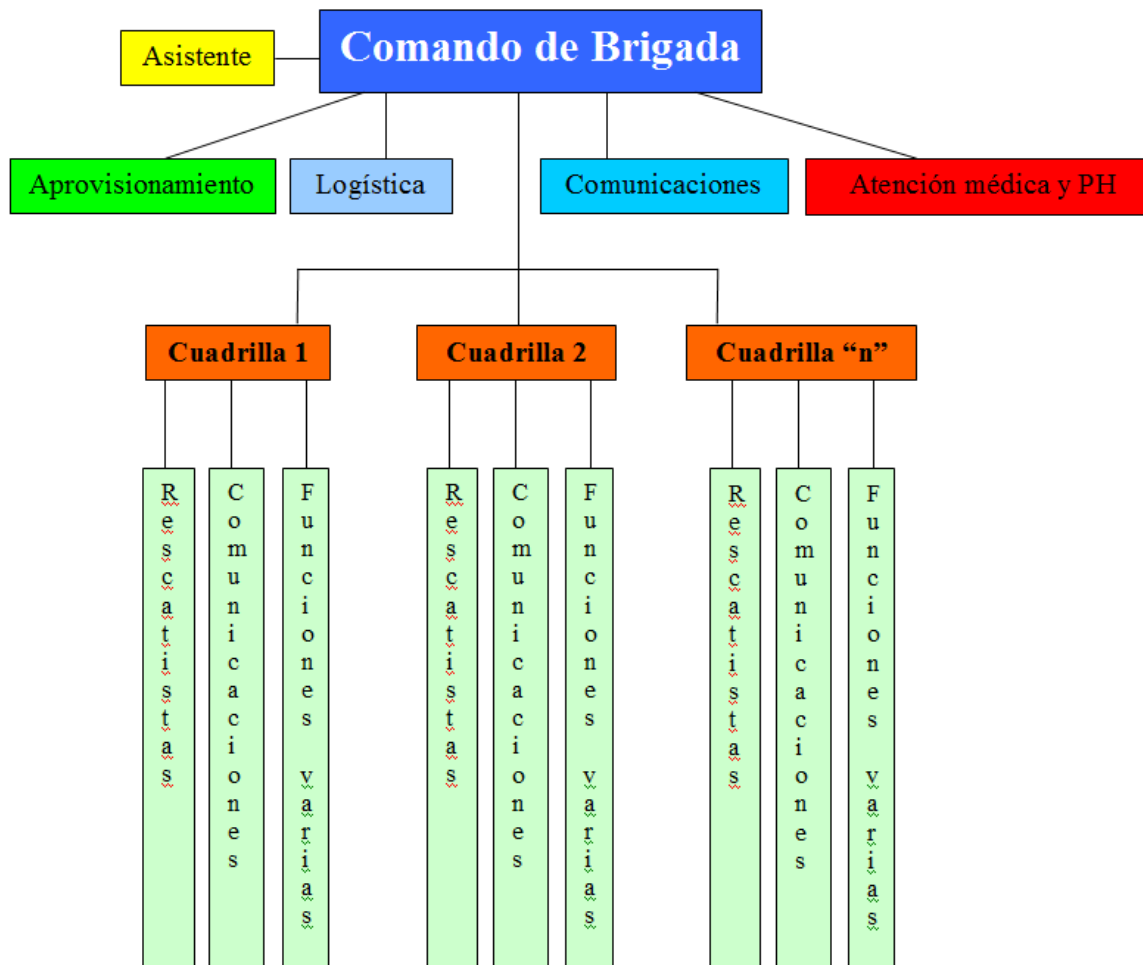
Comando de Brigada

Asistente

Aprovisionamiento

Logística

Comunicaciones

Atención médica y PH

Cuadrilla 1

Rescatistas

Comunicaciones

Funciones varias

Cuadrilla 2

Rescatistas

Comunicaciones

Funciones varias

Cuadrilla "n"

Rescatistas

Comunicaciones

Funciones varias